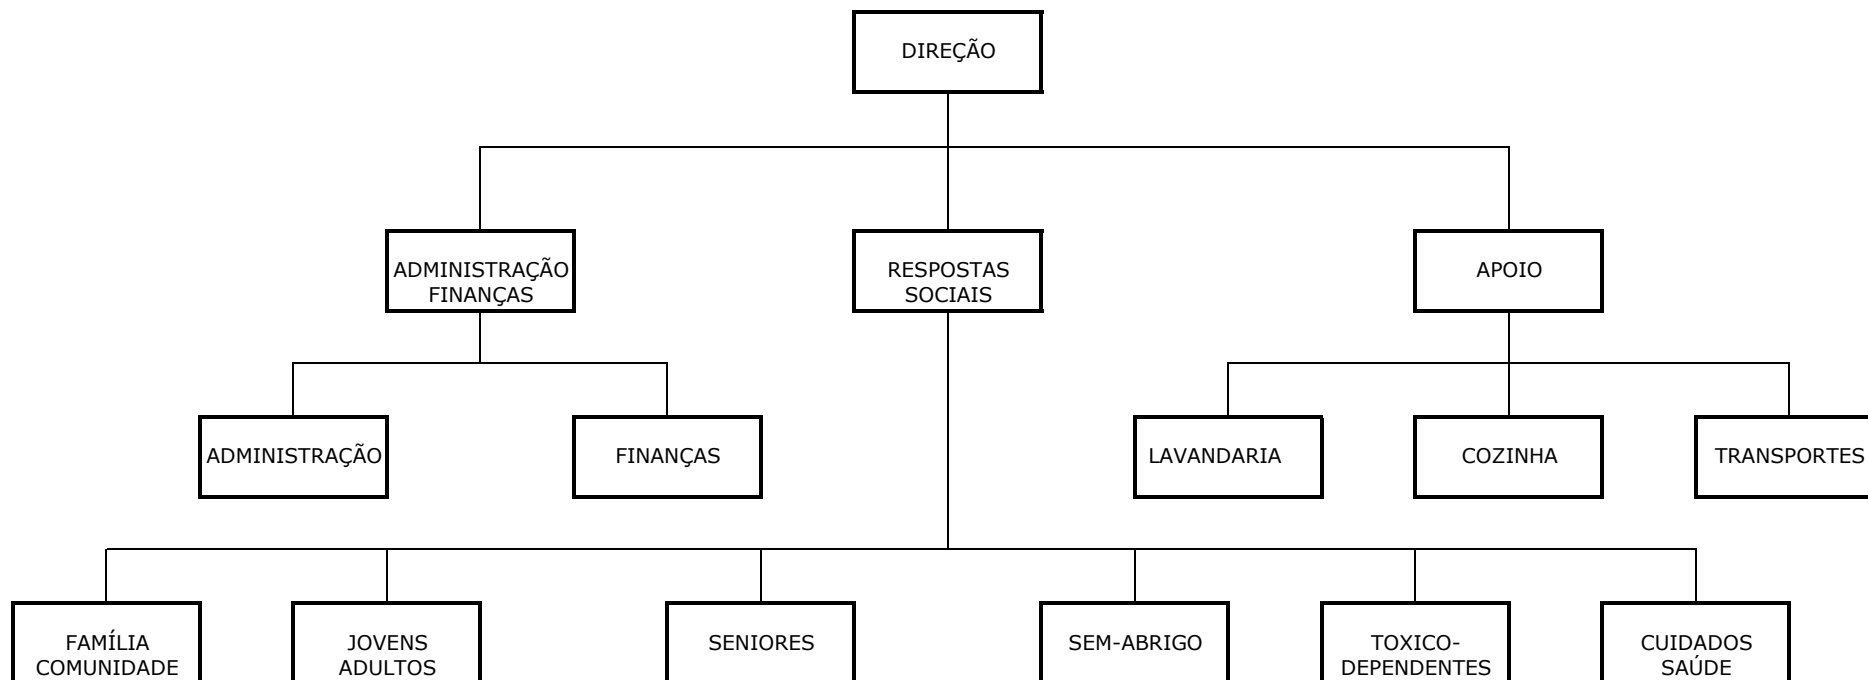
DIREÇÃO

ADMINISTRAÇÃO FINANÇAS

RESPOSTAS SOCIAIS

APOIO

ADMINISTRAÇÃO

FINANÇAS

LAVANDARIA

COZINHA

TRANSPORTES

FAMÍLIA COMUNIDADE

JOVENS ADULTOS

SENIORES

SEM-ABRIGO

TOXICO-DEPENDENTES

CUIDADOS SAÚDE